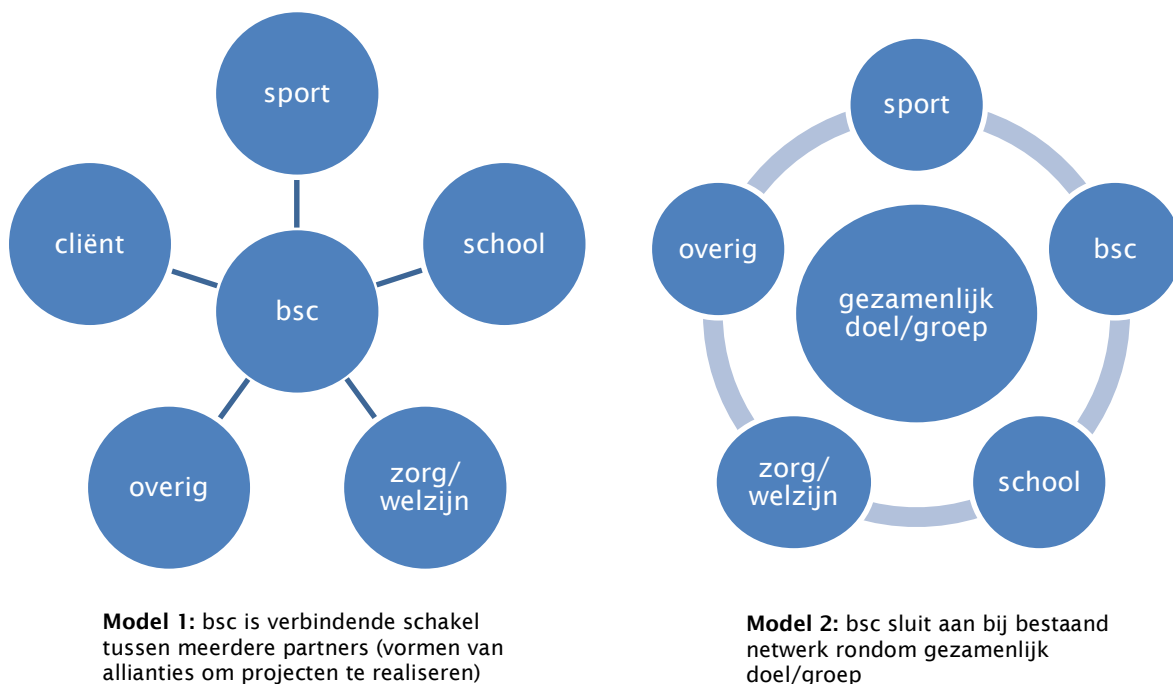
sport

cliënt

school

bsc

overig

zorg/ welzijn

**Model 1:** bsc is verbindende schakel tussen meerdere partners (vormen van allianties om projecten te realiseren)

sport

overig

bsc

gezamenlijk doel/groep

zorg/ welzijn

school

**Model 2:** bsc sluit aan bij bestaand netwerk rondom gezamenlijk doel/groep